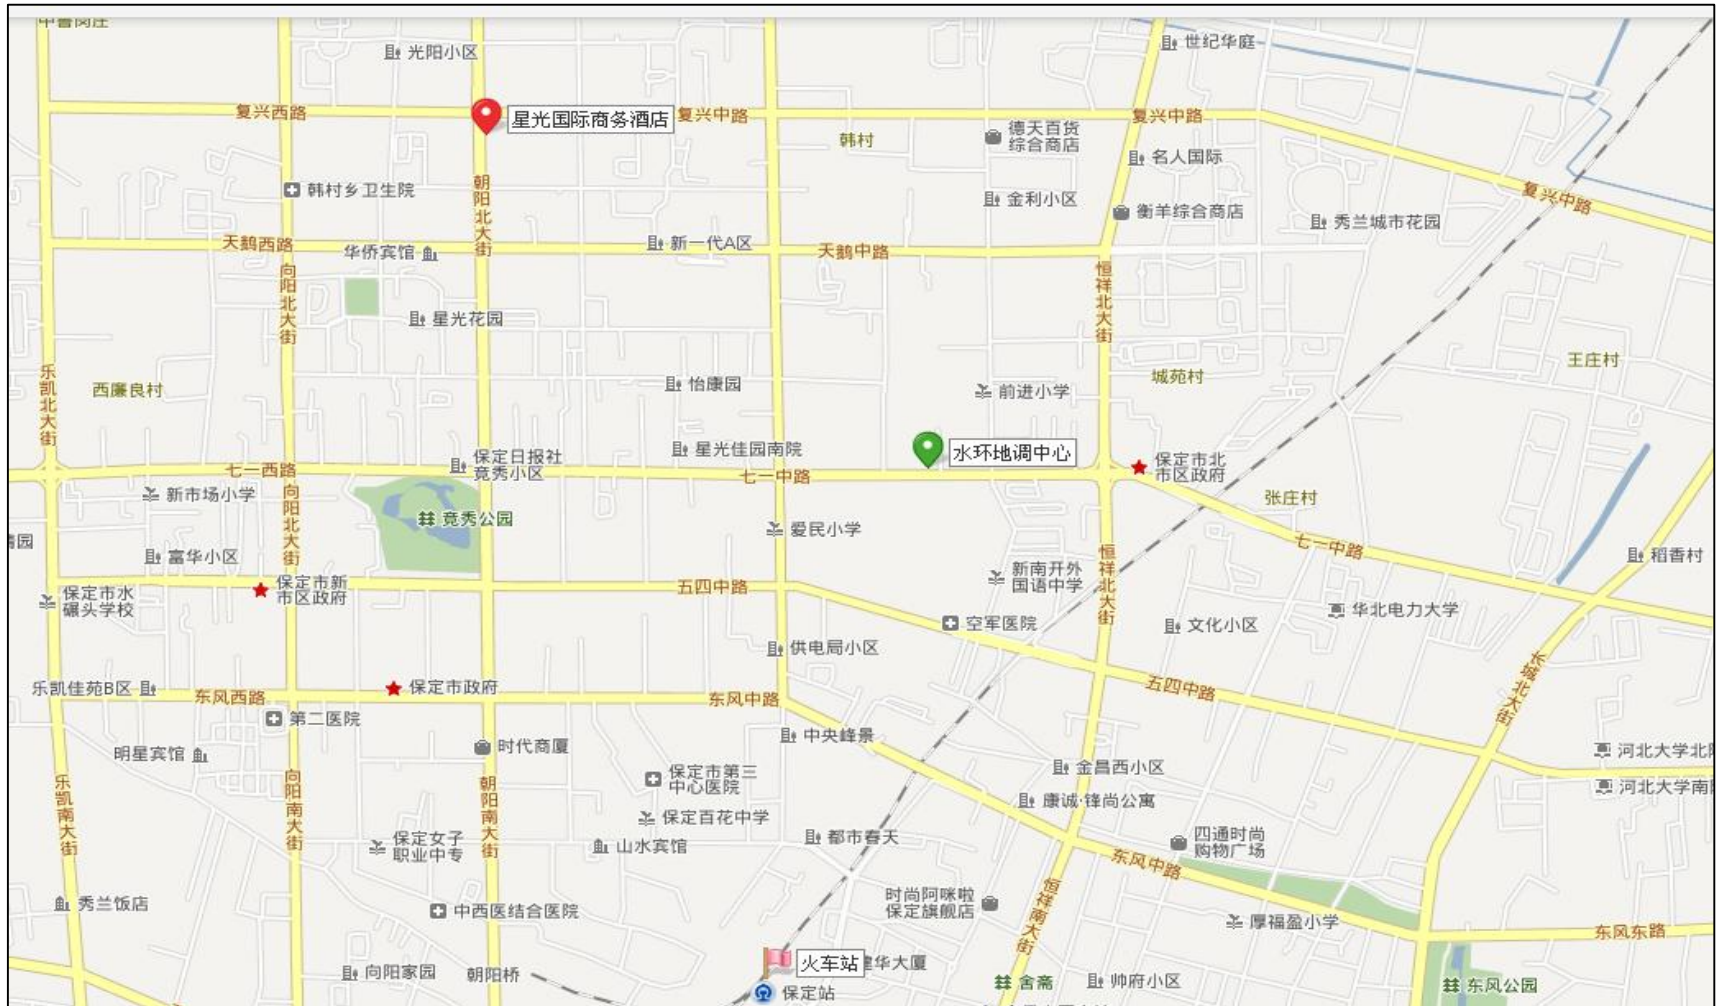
中曹阁庄
光阳小区
世纪华庭
复兴西路
星光国际商务酒店
复兴中路
复兴中路
韩村
德天百货综合商店
名人国际
复兴中路
韩村乡卫生院
朝阳北大街
金利小区
衡羊综合商店
秀兰城市花园
天鹅西路
华侨宾馆
新一代A区
天鹅中路
向阳北大街
恒祥北大街
星光花园
王庄村
乐凯北大街
西廉良村
怡康园
前进小学
城苑村
星光佳园南院
水环地调中心
保定日报社
竞秀小区
保定市北市区政府
七一西路
七一中路
张庄村
新市场小学
向阳北大街
竞秀公园
爱民小学
七一中路
园
富华小区
稻香村
保定市新市区政府
新南开外国语中学
恒祥北大街
保定市水碾头学校
五四中路
华北电力大学
空军医院
文化小区
供电局小区
乐凯佳苑B区
东风西路
保定市政府
东风中路
五四中路
长城北大街
第二医院
中央峰景
河北大学北
明星宾馆
时代商厦
金昌西小区
河北大学南
保定市第三中心医院
乐凯南大街
向阳南大街
朝阳南大街
康诚·锋尚公寓
保定百花中学
保定女子职业中专
山水宾馆
都市春天
四通时尚购物广场
东风中路
时尚阿咪啦保定旗舰店
秀兰饭店
中西医结合医院
恒祥南大街
厚福盈小学
东风东路
火车站
华大厦
向阳家园
朝阳桥
含裔
帅府小区
东风公园
保定站